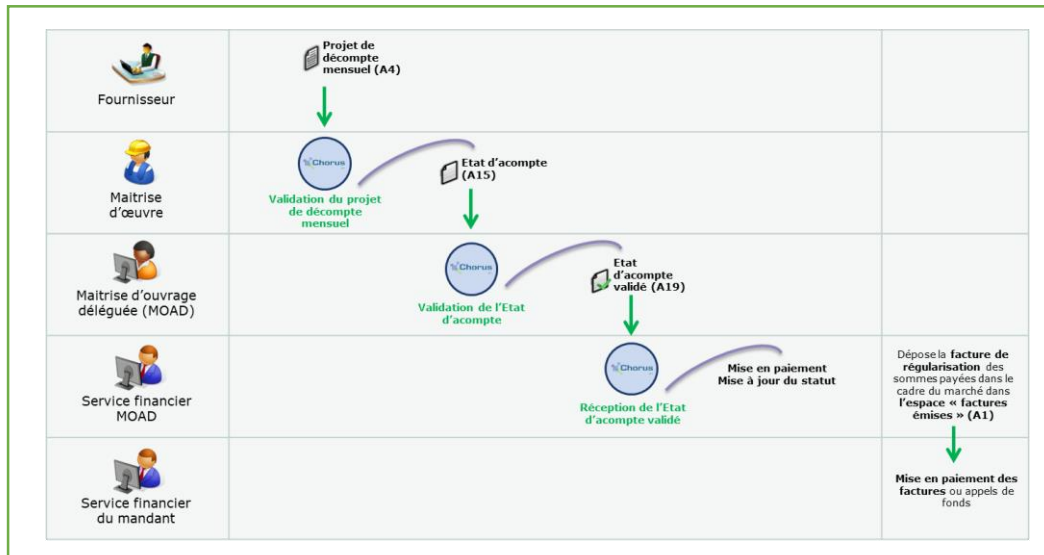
Fournisseur

Projet de décompte mensuel (A4)

Maitrise d'œuvre

Chorus

Validation du projet de décompte mensuel

Etat d'acompte (A15)

Maitrise d'ouvrage déléguée (MOAD)

Chorus

Validation de l'Etat d'acompte

Etat d'acompte validé (A19)

Service financier MOAD

Chorus

Réception de l'Etat d'acompte validé

Mise en paiement
Mise à jour du statut

Dépose la facture de régularisation des sommes payées dans le cadre du marché dans l'espace « factures émises » (A1)

Service financier du mandant

Mise en paiement des factures ou appels de fonds